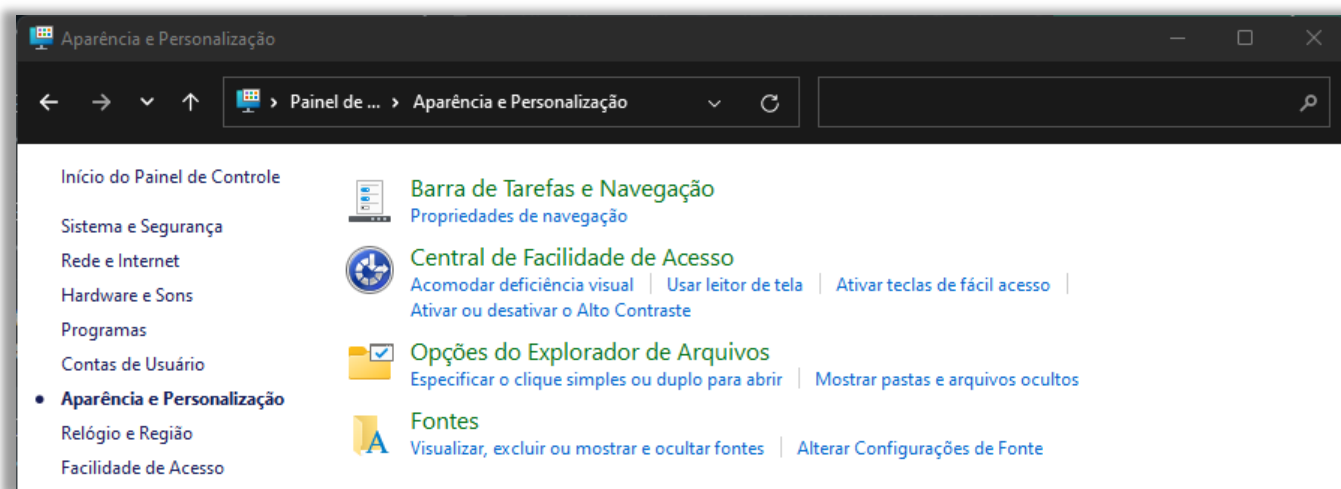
Aparência e Personalização

Painel de ... > Aparência e Personalização

Início do Painel de Controle

Sistema e Segurança
Rede e Internet
Hardware e Sons
Programas
Contas de Usuário
Aparência e Personalização
Relógio e Região
Facilidade de Acesso

Barra de Tarefas e Navegação
Propriedades de navegação

Central de Facilidade de Acesso
Acomodar deficiência visual | Usar leitor de tela | Ativar teclas de fácil acesso |
Ativar ou desativar o Alto Contraste

Opções do Explorador de Arquivos
Especificar o clique simples ou duplo para abrir | Mostrar pastas e arquivos ocultos

Fontes
Visualizar, excluir ou mostrar e ocultar fontes | Alterar Configurações de Fonte